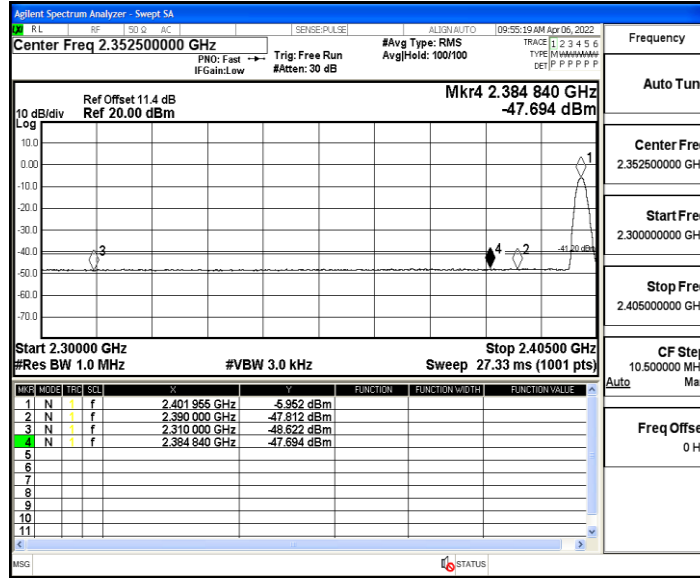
Agilent Spectrum Analyzer - Swept SA

RL RF 50 Ω AC SENSE:PULSE ALIGN AUTO 09:55:19 AM Apr 06, 2022

Center Freq 2.352500000 GHz

PNO: Fast IFGain:Low

Trig: Free Run #Atten: 30 dB

#Avg Type: RMS Avg|Hold: 100/100

TRACE 1 2 3 4 5 6 TYPE MWWWWW DET P P P P P P

Frequency

Ref Offset 11.4 dB 10 dB/div Ref 20.00 dBm Log

Mkr4 2.384 840 GHz -47.694 dBm

10.0
0.00
-10.0
-20.0
-30.0
-40.0
-50.0
-60.0
-70.0

3 4 2 1 -41.20 dBm

Start 2.30000 GHz #Res BW 1.0 MHz #VBW 3.0 kHz Stop 2.40500 GHz Sweep 27.33 ms (1001 pts)

| MKR | MODE | TRC | SCL | X | Y | FUNCTION | FUNCTION WIDTH | FUNCTION VALUE |
|---|---|---|---|---|---|---|---|---|
| 1 | N | 1 | f | 2.401 955 GHz | -5.952 dBm | | | |
| 2 | N | 1 | f | 2.390 000 GHz | -47.812 dBm | | | |
| 3 | N | 1 | f | 2.310 000 GHz | -48.622 dBm | | | |
| 4 | N | 1 | f | 2.384 840 GHz | -47.694 dBm | | | |
| 5 | | | | | | | | |
| 6 | | | | | | | | |
| 7 | | | | | | | | |
| 8 | | | | | | | | |
| 9 | | | | | | | | |
| 10 | | | | | | | | |
| 11 | | | | | | | | |

Auto Tun

Center Fre 2.352500000 GH

Start Fre 2.300000000 GH

Stop Fre 2.405000000 GH

CF Ste 10.500000 MH Auto Ma

Freq Offse 0 H

MSG STATUS